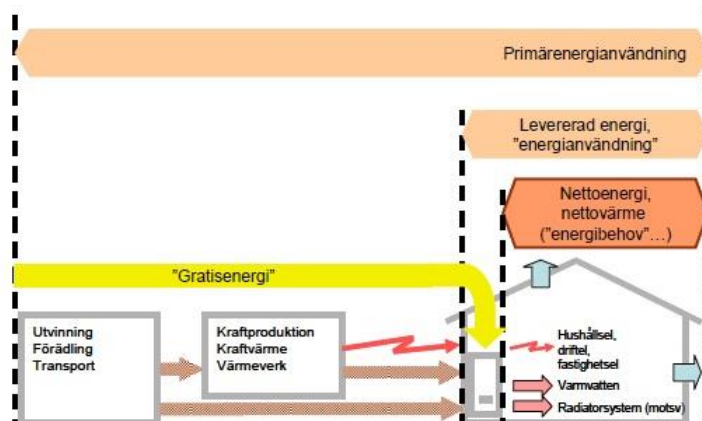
Primärenergianvändning

Levererad energi, "energianvändning"

Nettoenergi, nettovärme ("energibehov"…)

"Gratisenergi"

Utvinning
Förädling
Transport

Kraftproduktion
Kraftvärme
Värmeverk

Hushållsel, driftel, fastighetsel

Varmvatten

Radiatorsystem (motsv)